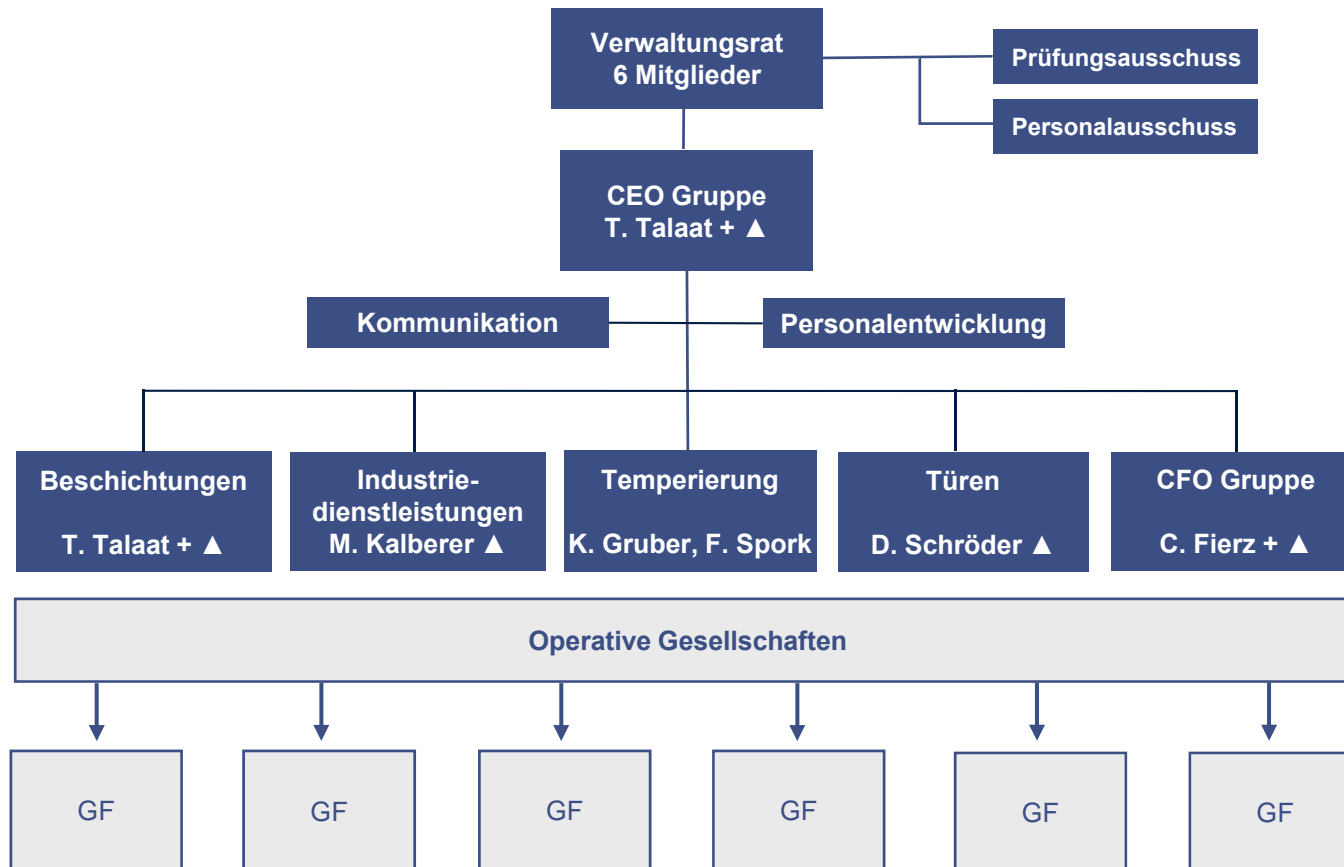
Verwaltungsrat
6 Mitglieder

Prüfungsausschuss

Personalausschuss

CEO Gruppe
T. Talaat + ▲

Kommunikation

Personalentwicklung

Beschichtungen
T. Talaat + ▲

Industriedienstleistungen
M. Kalberer ▲

Temperierung
K. Gruber, F. Spork

Türen
D. Schröder ▲

CFO Gruppe
C. Fierz + ▲

Operative Gesellschaften

GF

GF

GF

GF

GF

GF